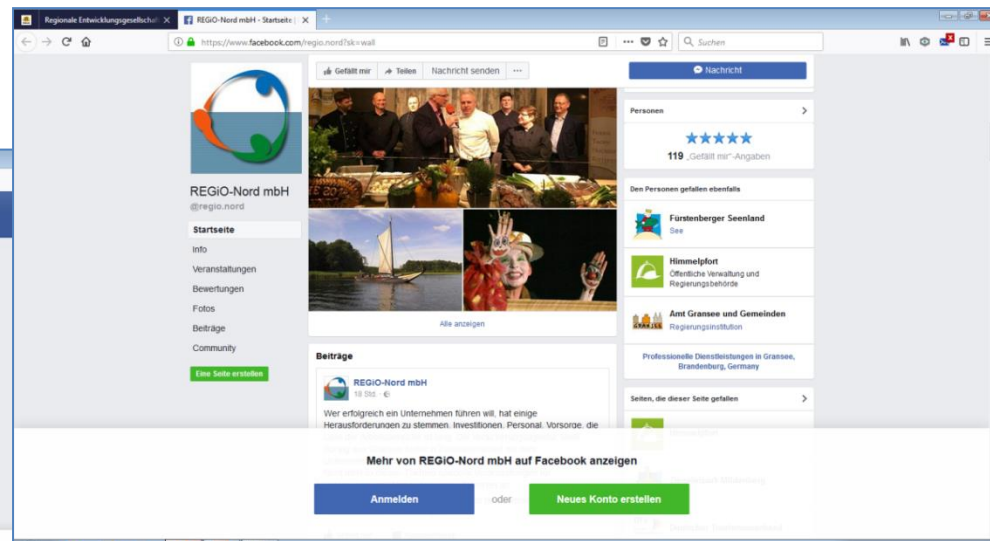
Regionale Entwicklungsgesellsch ×
REGiO-Nord mbH - Startseite ×
https://www.facebook.com/regio.nord?sk=wall
Suchen

Gefällt mir
Teilen
Nachricht senden
...
Nachricht

REGiO-Nord mbH
@regio.nord

Startseite
Info
Veranstaltungen
Bewertungen
Fotos
Beiträge
Community
Eine Seite erstellen

Alle anzeigen

Beiträge

REGiO-Nord mbH
18 Std.

Wer erfolgreich ein Unternehmen führen will, hat einige Herausforderungen zu stemmen. Investitionen, Personal, Vorsorge, die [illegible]

Personen
★★★★★
119 „Gefällt mir"-Angaben

Den Personen gefallen ebenfalls

Fürstenberger Seenland
See

Himmelpfort
Öffentliche Verwaltung und Regierungsbehörde

Amt Gransee und Gemeinden
Regierungsinstitution

Professionelle Dienstleistungen in Gransee, Brandenburg, Germany

Seiten, die dieser Seite gefallen

Mehr von REGiO-Nord mbH auf Facebook anzeigen

Anmelden
oder
Neues Konto erstellen